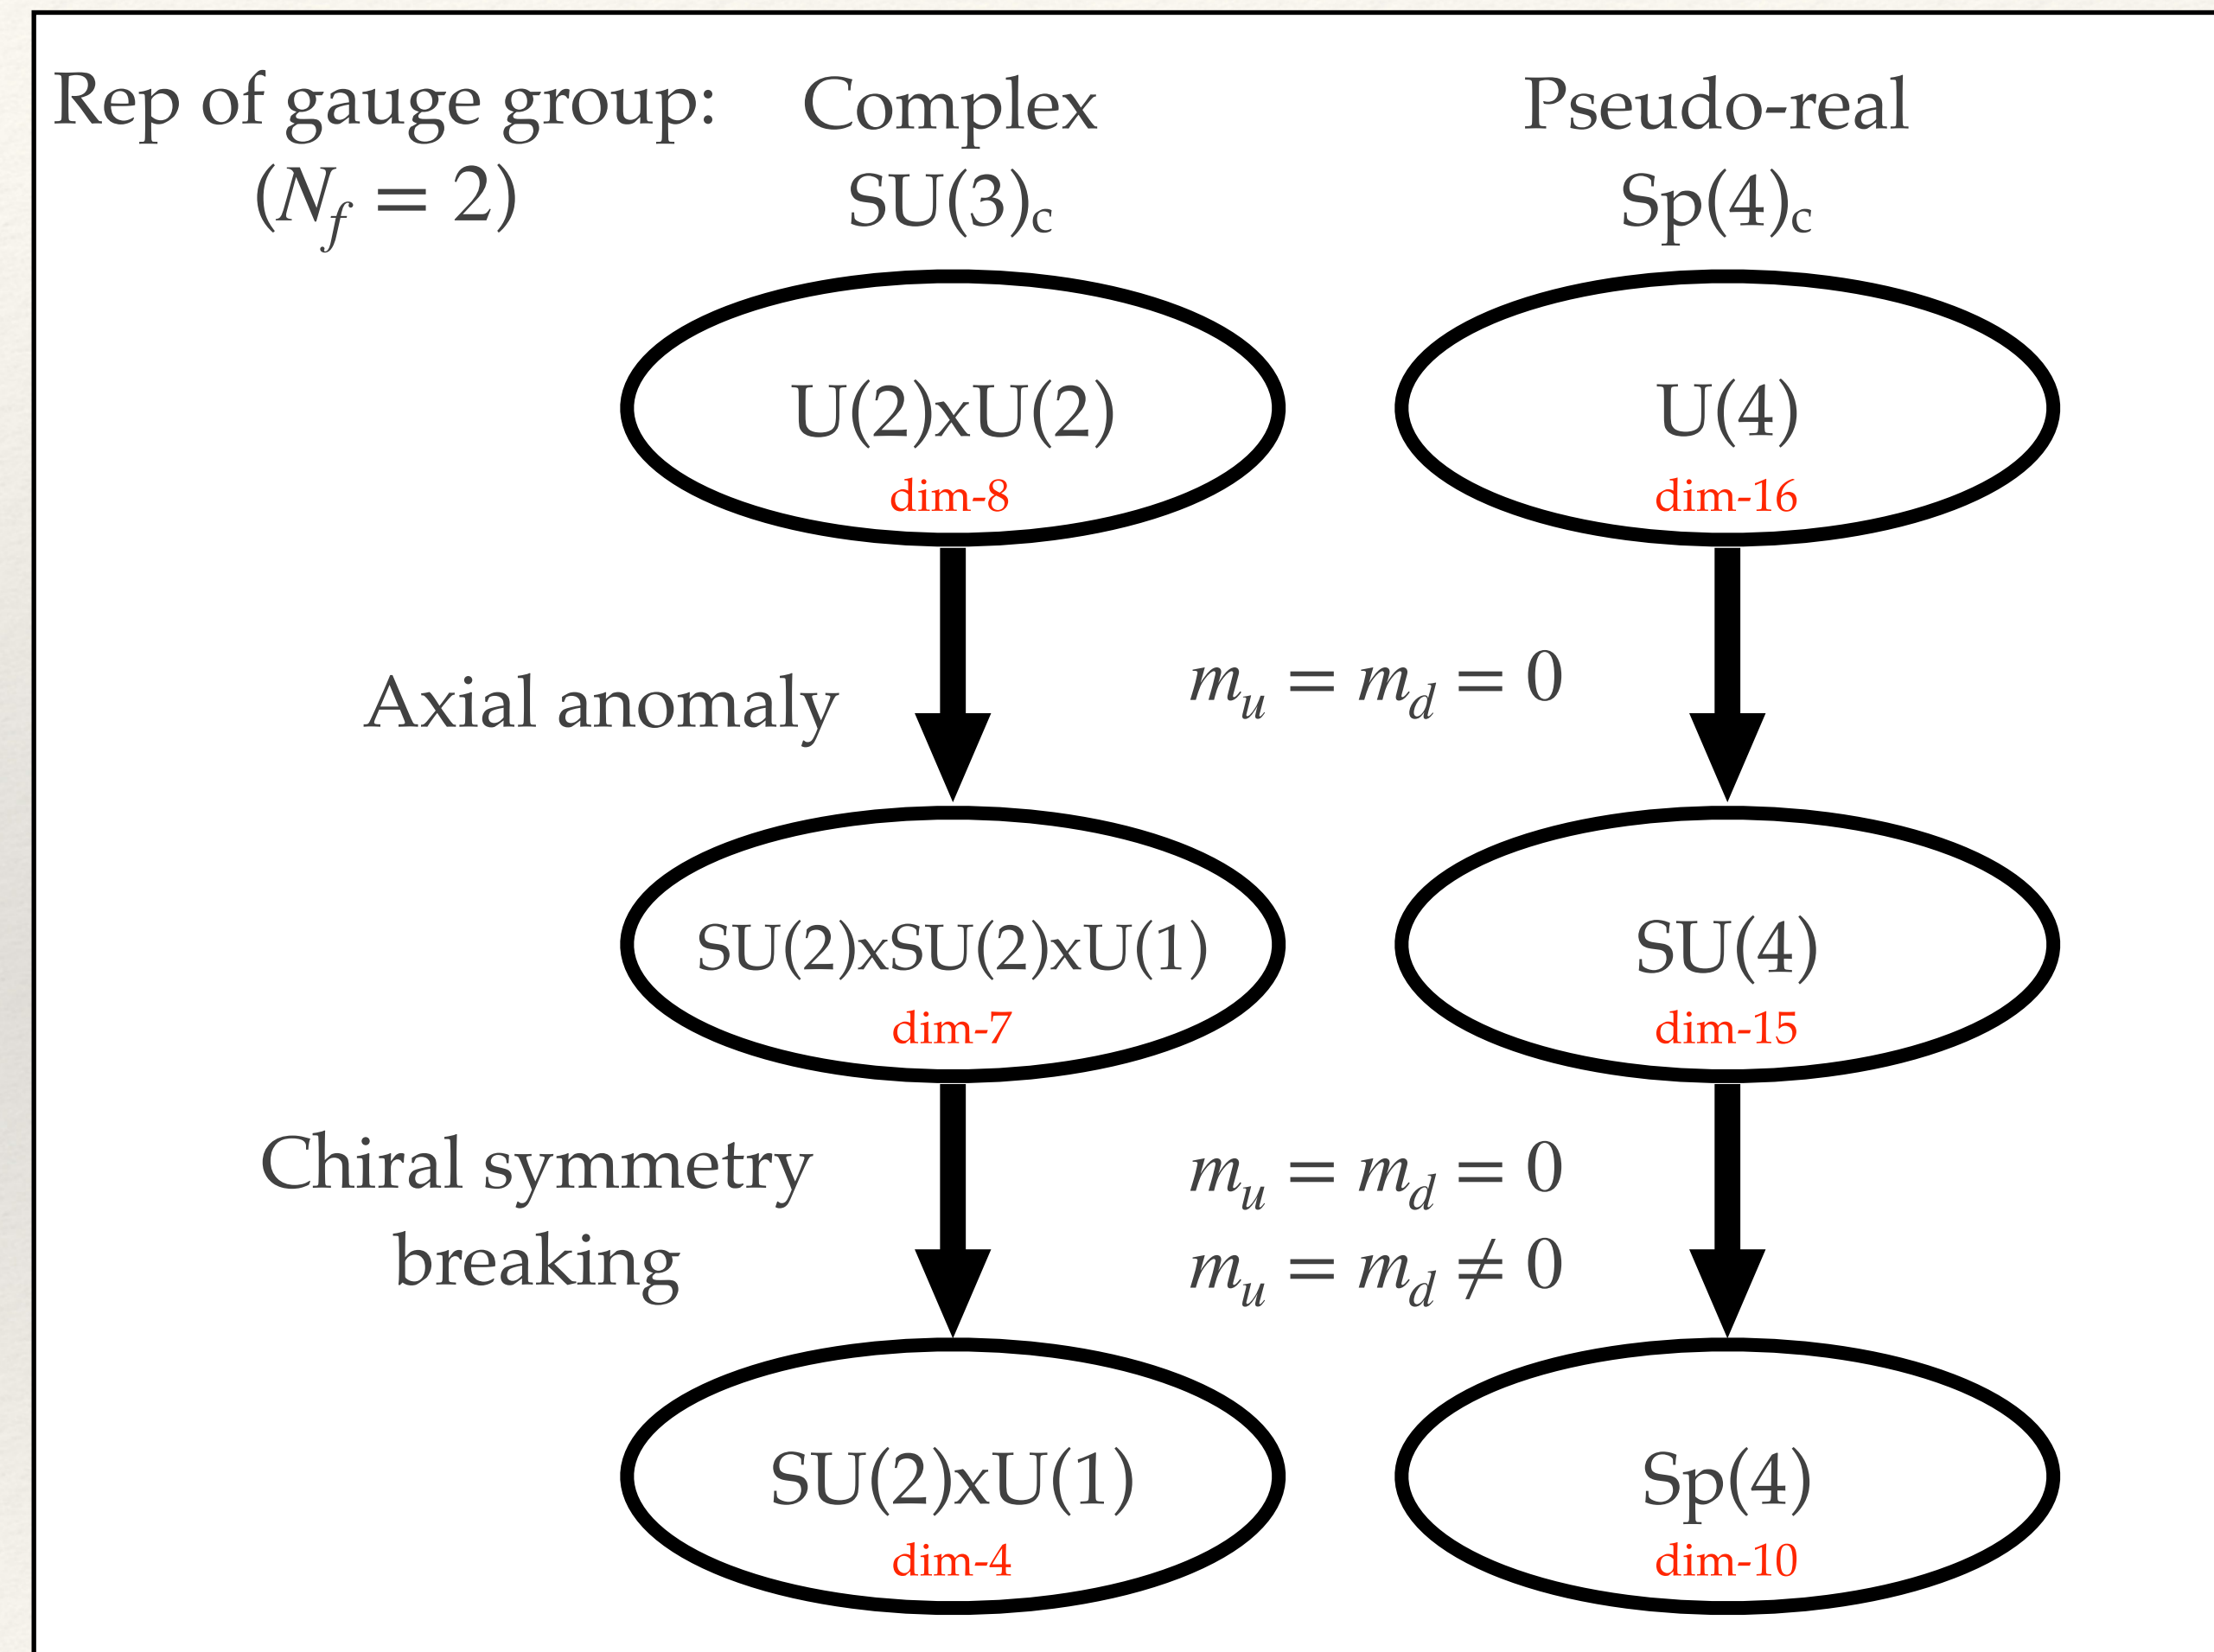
Rep of gauge group: $(N_f = 2)$

Complex
SU(3)$_c$

Pseudo-real
Sp(4)$_c$

U(2)xU(2)
dim-8

U(4)
dim-16

Axial anomaly

$m_u = m_d = 0$

SU(2)xSU(2)xU(1)
dim-7

SU(4)
dim-15

Chiral symmetry breaking

$m_u = m_d = 0$
$m_u = m_d \neq 0$

SU(2)xU(1)
dim-4

Sp(4)
dim-10